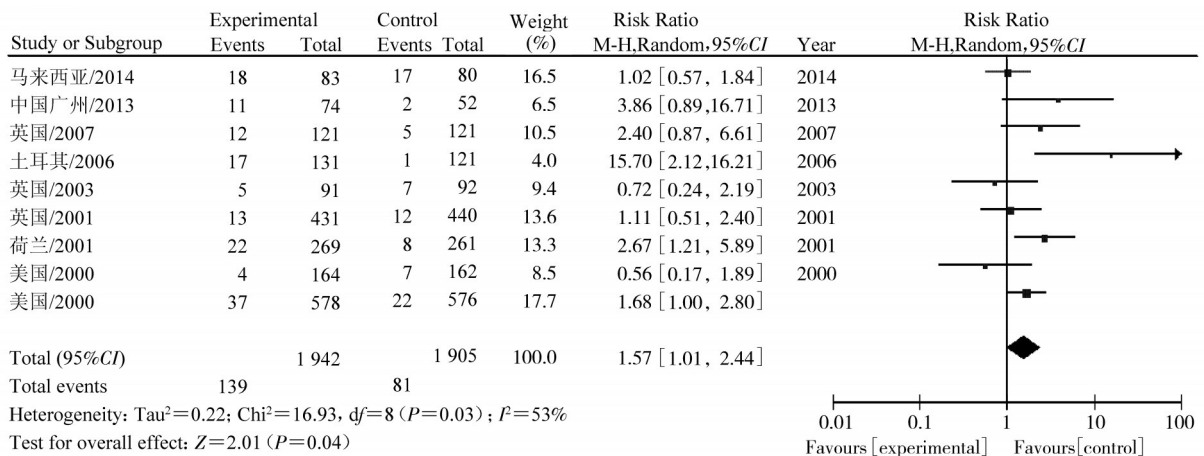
| Study or Subgroup | Experimental Events | Experimental Total | Control Events | Control Total | Weight (%) | Risk Ratio M-H,Random, 95%*CI* | Year |
|---|---|---|---|---|---|---|---|
| 马来西亚/2014 | 18 | 83 | 17 | 80 | 16.5 | 1.02 [0.57, 1.84] | 2014 |
| 中国广州/2013 | 11 | 74 | 2 | 52 | 6.5 | 3.86 [0.89, 16.71] | 2013 |
| 英国/2007 | 12 | 121 | 5 | 121 | 10.5 | 2.40 [0.87, 6.61] | 2007 |
| 土耳其/2006 | 17 | 131 | 1 | 121 | 4.0 | 15.70 [2.12, 16.21] | 2006 |
| 英国/2003 | 5 | 91 | 7 | 92 | 9.4 | 0.72 [0.24, 2.19] | 2003 |
| 英国/2001 | 13 | 431 | 12 | 440 | 13.6 | 1.11 [0.51, 2.40] | 2001 |
| 荷兰/2001 | 22 | 269 | 8 | 261 | 13.3 | 2.67 [1.21, 5.89] | 2001 |
| 美国/2000 | 4 | 164 | 7 | 162 | 8.5 | 0.56 [0.17, 1.89] | 2000 |
| 美国/2000 | 37 | 578 | 22 | 576 | 17.7 | 1.68 [1.00, 2.80] | |
| Total (95%*CI*) | | 1 942 | | 1 905 | 100.0 | 1.57 [1.01, 2.44] | |
| Total events | 139 | | 81 | | | | |

Heterogeneity: Tau$^2$=0.22; Chi$^2$=16.93, d*f*=8 (*P*=0.03); *I*$^2$=53%
Test for overall effect: *Z*=2.01 (*P*=0.04)

Risk Ratio
M-H,Random, 95%*CI*

0.01 0.1 1 10 100
Favours [experimental] Favours [control]